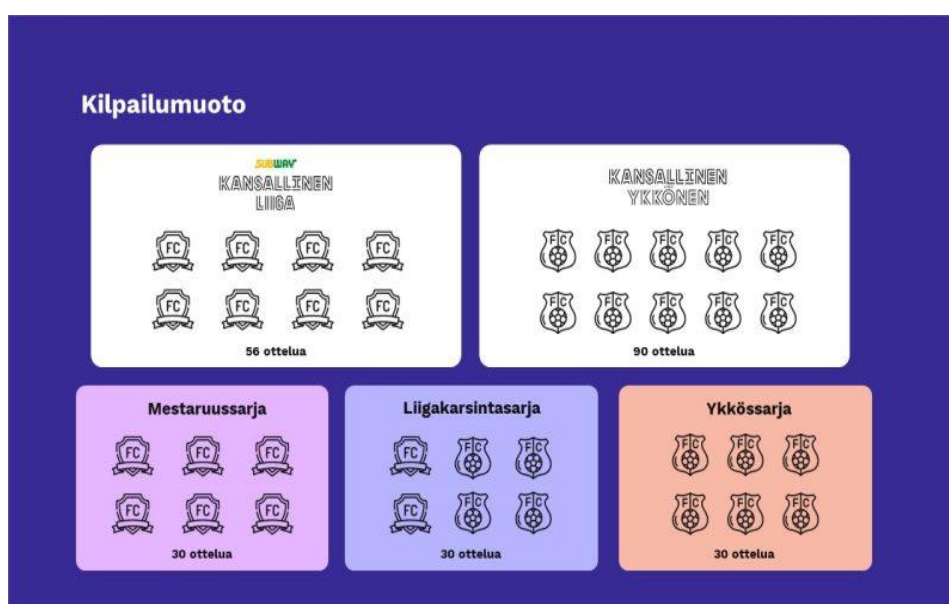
Kilpailumuoto

SUBWAY
KANSALLINEN LIIGA

FC FC FC FC
FC FC FC FC

56 ottelua

KANSALLINEN YKKÖNEN

FC FC FC FC FC
FC FC FC FC FC

90 ottelua

Mestaruussarja

FC FC FC
FC FC FC

30 ottelua

Liigakarsintasarja

FC FC FC
FC FC FC

30 ottelua

Ykkössarja

FC FC FC
FC FC FC

30 ottelua